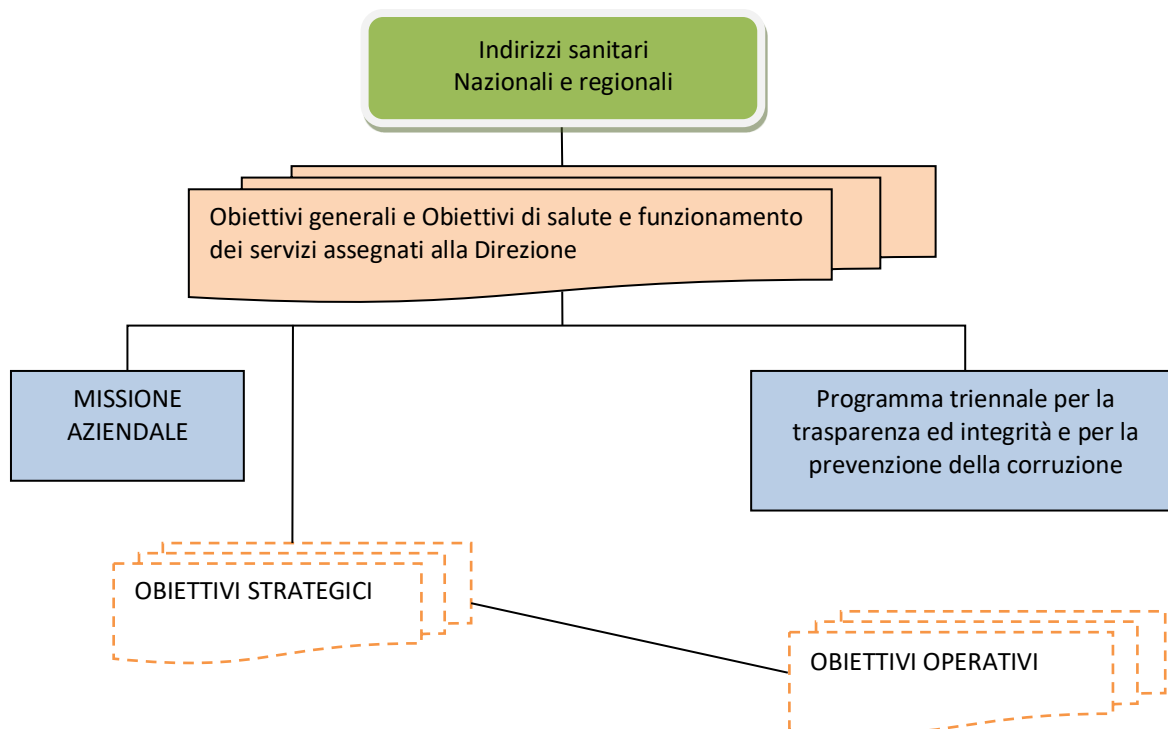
Indirizzi sanitari
Nazionali e regionali

Obiettivi generali e Obiettivi di salute e funzionamento dei servizi assegnati alla Direzione

MISSIONE AZIENDALE

Programma triennale per la trasparenza ed integrità e per la prevenzione della corruzione

OBIETTIVI STRATEGICI

OBIETTIVI OPERATIVI